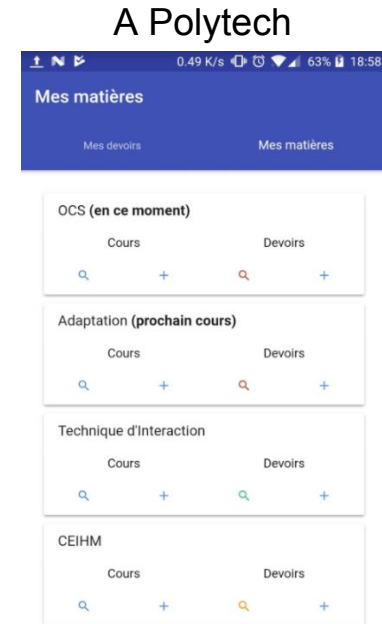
A Polytech

0.49 K/s 63% 18:58

Mes matières

Mes devoirs

Mes matières

OCS **(en ce moment)**

Cours

Devoirs

Adaptation **(prochain cours)**

Cours

Devoirs

Technique d'Interaction

Cours

Devoirs

CEIHM

Cours

Devoirs